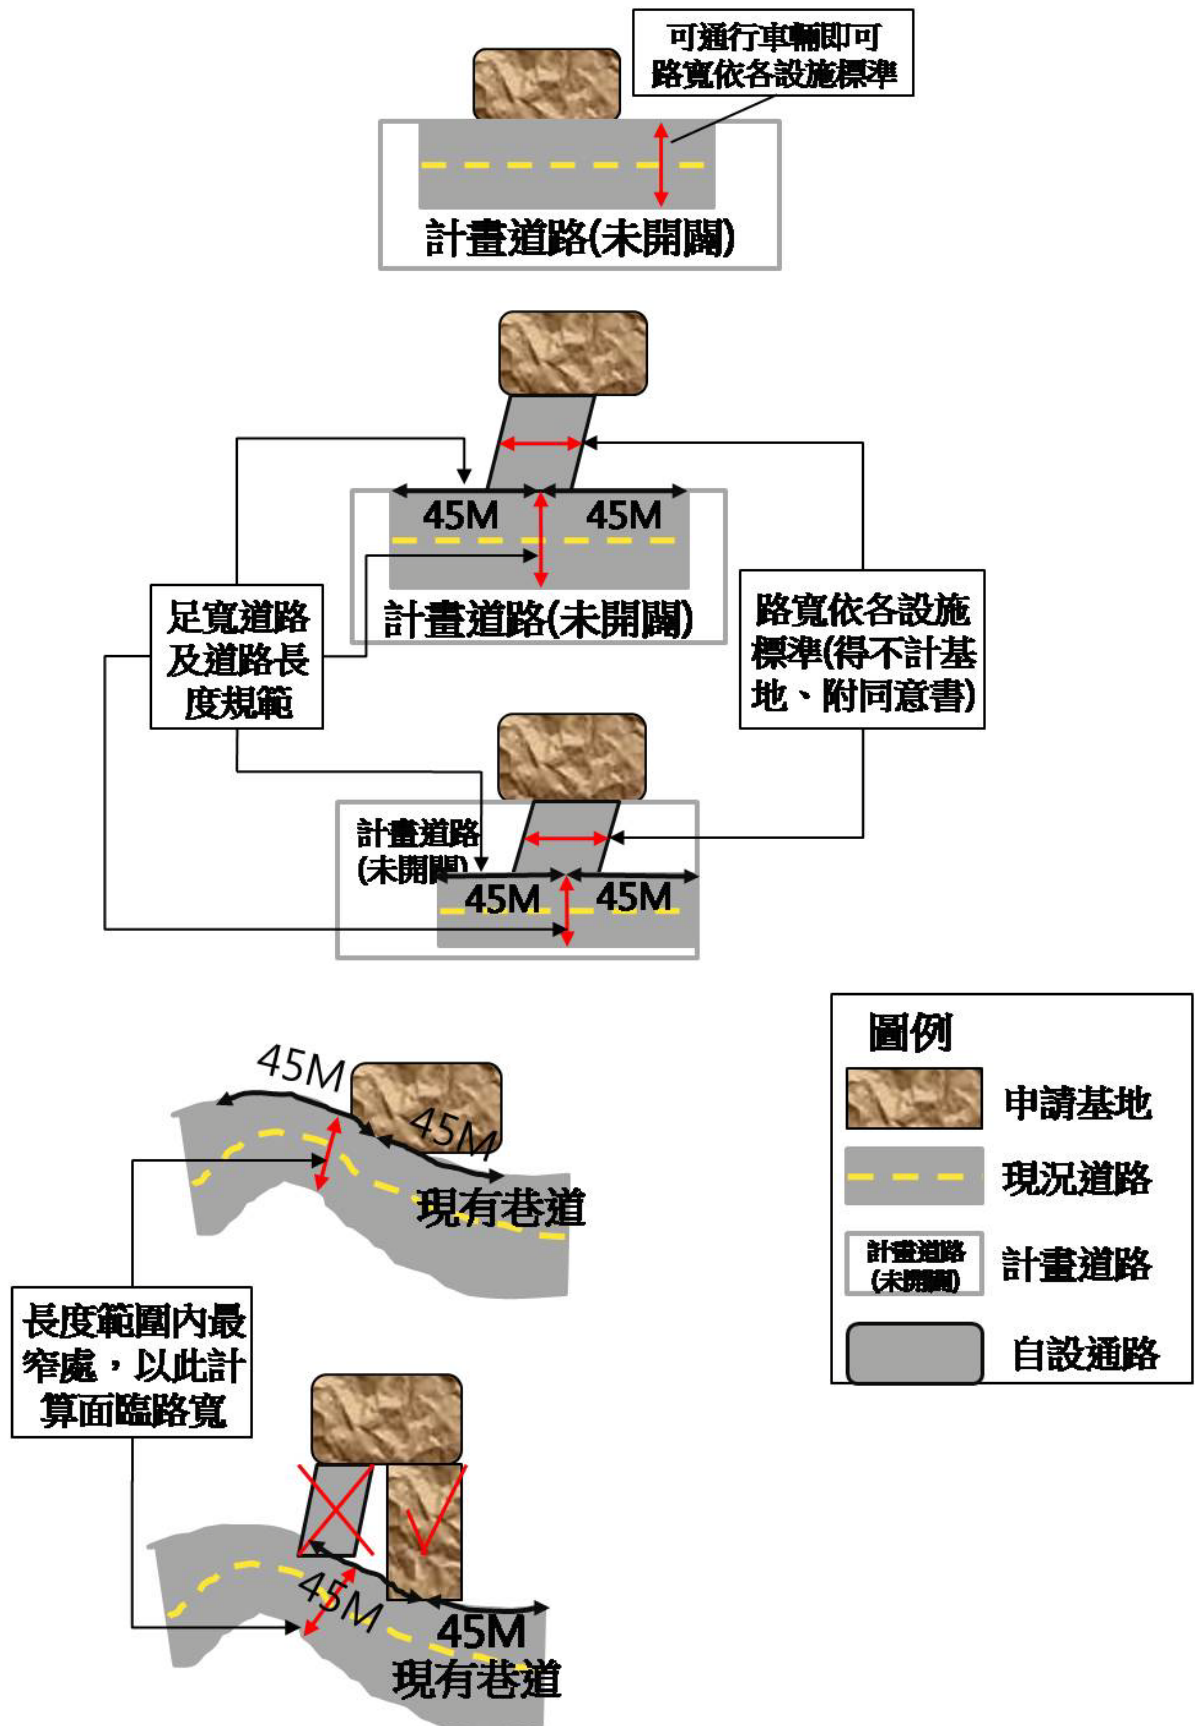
可通行車輛即可
路寬依各設施標準

計畫道路(未開闢)

45M
45M
計畫道路(未開闢)

足寬道路及道路長度規範

路寬依各設施標準(得不計基地、附同意書)

計畫道路(未開闢)
45M
45M

45M
45M
現有巷道

長度範圍內最窄處，以此計算面臨路寬

45M
45M
現有巷道

圖例
申請基地
現況道路
計畫道路(未開闢)
計畫道路
自設通路